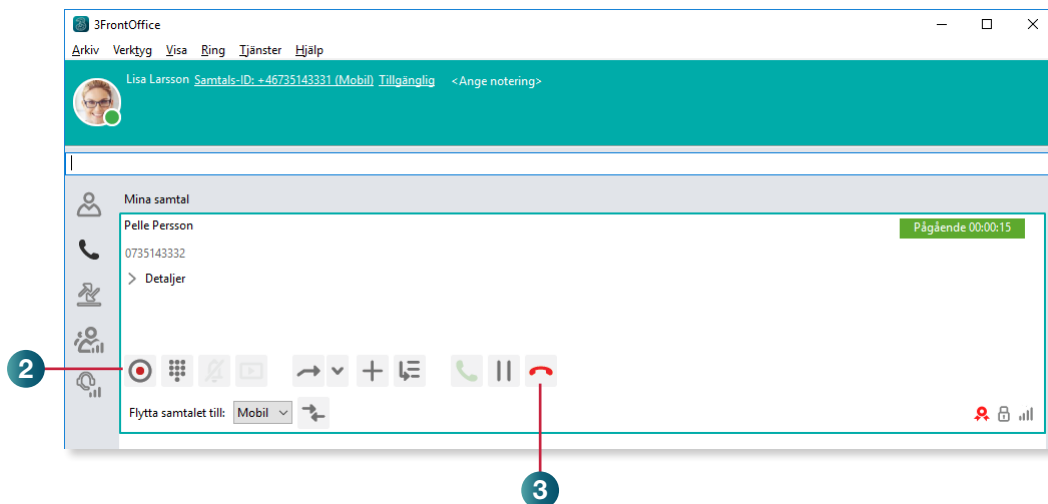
3FrontOffice

Arkiv Verktyg Visa Ring Tjänster Hjälp

Lisa Larsson Samtals-ID: +46735143331 (Mobil) Tillgänglig <Ange notering>

Mina samtal

Pelle Persson

Pågående 00:00:15

0735143332

Detaljer

2

Flytta samtalet till: Mobil

3